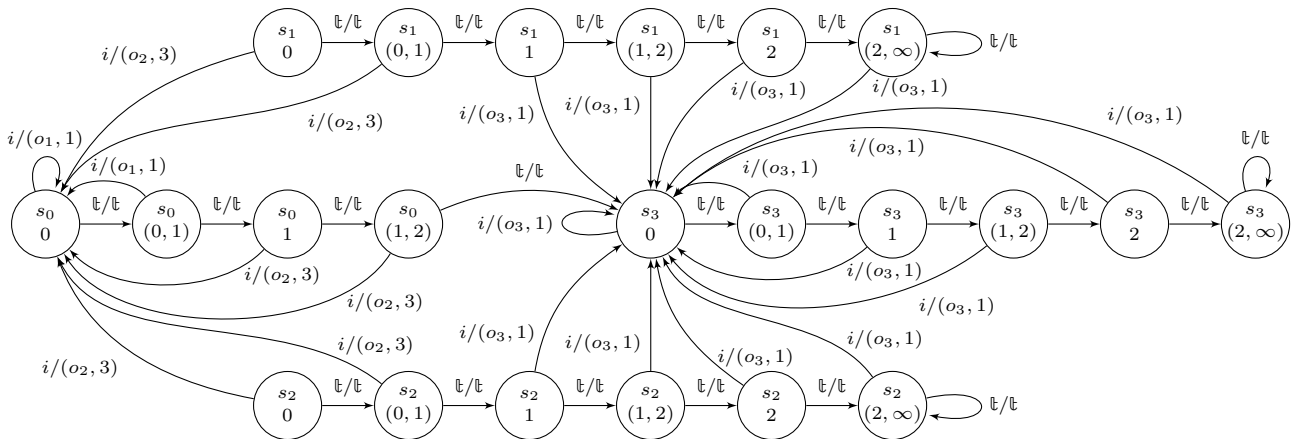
$s_1$ $0$
$\mathbb{t}/\mathbb{t}$
$s_1$ $(0,1)$
$\mathbb{t}/\mathbb{t}$
$s_1$ $1$
$\mathbb{t}/\mathbb{t}$
$s_1$ $(1,2)$
$\mathbb{t}/\mathbb{t}$
$s_1$ $2$
$\mathbb{t}/\mathbb{t}$
$s_1$ $(2,\infty)$
$\mathbb{t}/\mathbb{t}$

$i/(o_2,3)$
$i/(o_2,3)$
$i/(o_3,1)$
$i/(o_3,1)$
$i/(o_3,1)$
$i/(o_3,1)$
$i/(o_3,1)$
$i/(o_3,1)$
$i/(o_3,1)$
$\mathbb{t}/\mathbb{t}$

$i/(o_1,1)$
$i/(o_1,1)$
$\mathbb{t}/\mathbb{t}$

$s_0$ $0$
$\mathbb{t}/\mathbb{t}$
$s_0$ $(0,1)$
$\mathbb{t}/\mathbb{t}$
$s_0$ $1$
$\mathbb{t}/\mathbb{t}$
$s_0$ $(1,2)$

$i/(o_3,1)$
$s_3$ $0$
$\mathbb{t}/\mathbb{t}$
$s_3$ $(0,1)$
$\mathbb{t}/\mathbb{t}$
$s_3$ $1$
$\mathbb{t}/\mathbb{t}$
$s_3$ $(1,2)$
$\mathbb{t}/\mathbb{t}$
$s_3$ $2$
$\mathbb{t}/\mathbb{t}$
$s_3$ $(2,\infty)$

$i/(o_2,3)$
$i/(o_3,1)$
$i/(o_2,3)$
$i/(o_3,1)$
$i/(o_3,1)$
$i/(o_2,3)$
$i/(o_3,1)$
$i/(o_3,1)$
$i/(o_3,1)$
$i/(o_2,3)$

$s_2$ $0$
$\mathbb{t}/\mathbb{t}$
$s_2$ $(0,1)$
$\mathbb{t}/\mathbb{t}$
$s_2$ $1$
$\mathbb{t}/\mathbb{t}$
$s_2$ $(1,2)$
$\mathbb{t}/\mathbb{t}$
$s_2$ $2$
$\mathbb{t}/\mathbb{t}$
$s_2$ $(2,\infty)$
$\mathbb{t}/\mathbb{t}$